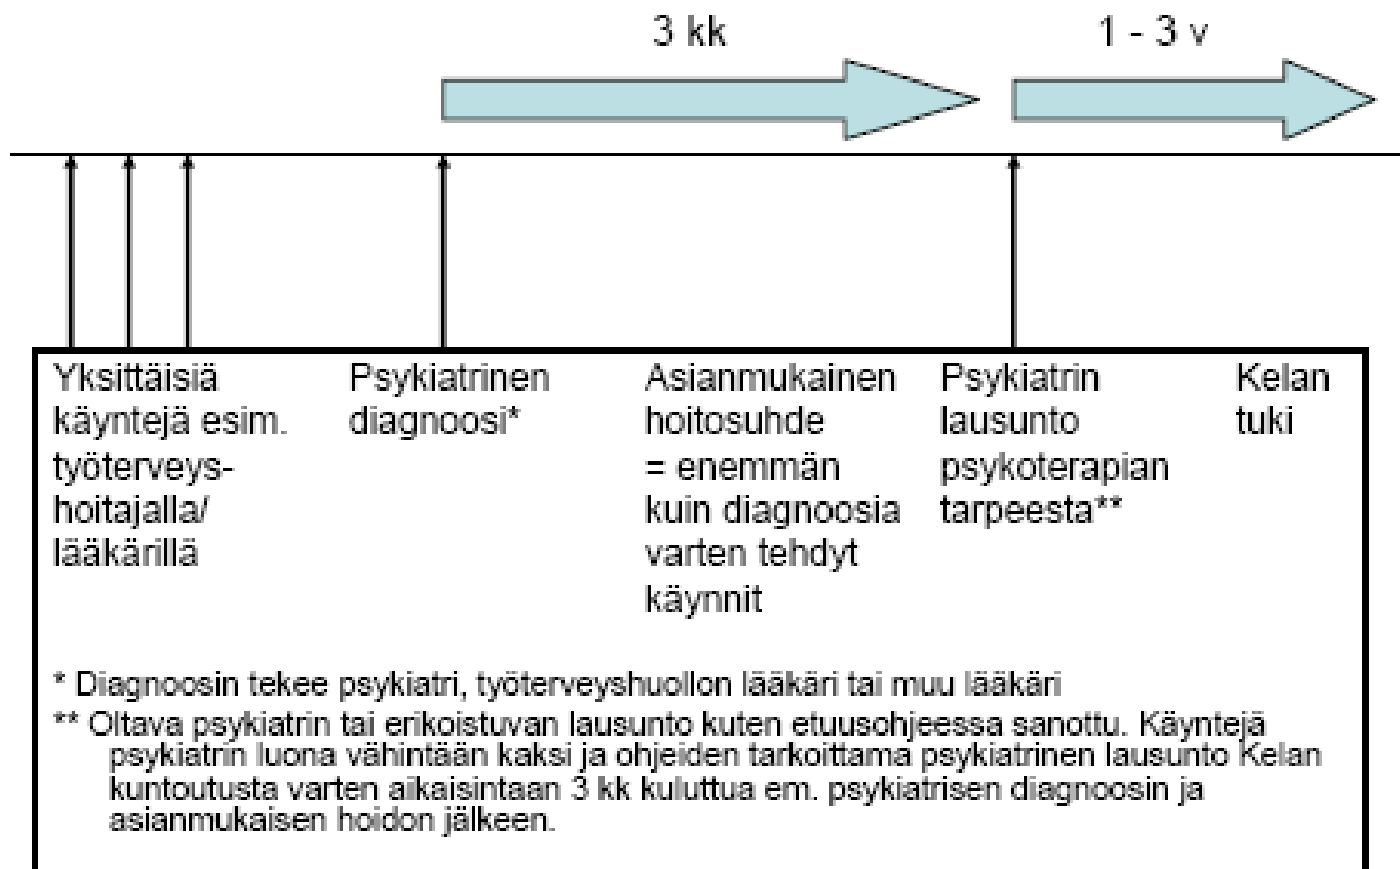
3 kk

1 - 3 v

Yksittäisiä käyntejä esim. työterveyshoitajalla/ lääkärillä

Psykiatrinen diagnoosi*

Asianmukainen hoitosuhde = enemmän kuin diagnoosia varten tehdyt käynnit

Psykiatrin lausunto psykoterapian tarpeesta**

Kelan tuki

* Diagnoosin tekee psykiatri, työterveyshuollon lääkäri tai muu lääkäri

** Oltava psykiatrin tai erikoistuvan lausunto kuten etuusohjeessa sanottu. Käyntejä psykiatrin luona vähintään kaksi ja ohjeiden tarkoittama psykiatrinen lausunto Kelan kuntoutusta varten aikaisintaan 3 kk kuluttua em. psykiatrisen diagnoosin ja asianmukaisen hoidon jälkeen.